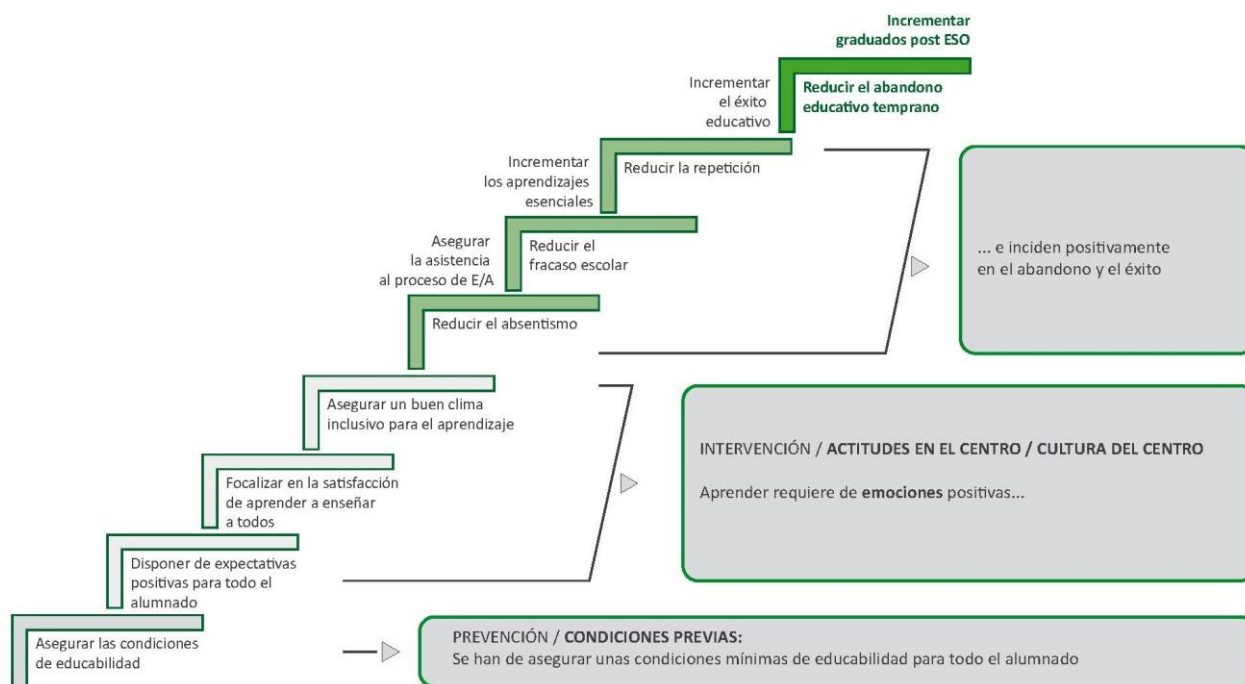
Incrementar graduados post ESO

Incrementar el éxito educativo

Reducir el abandono educativo temprano

Incrementar los aprendizajes esenciales

Reducir la repetición

Asegurar la asistencia al proceso de E/A

Reducir el fracaso escolar

Reducir el absentismo

... e inciden positivamente en el abandono y el éxito

Asegurar un buen clima inclusivo para el aprendizaje

Focalizar en la satisfacción de aprender a enseñar a todos

INTERVENCIÓN / **ACTITUDES EN EL CENTRO / CULTURA DEL CENTRO**

Aprender requiere de **emociones** positivas...

Disponer de expectativas positivas para todo el alumnado

Asegurar las condiciones de educabilidad

PREVENCIÓN / **CONDICIONES PREVIAS:**
Se han de asegurar unas condiciones mínimas de educabilidad para todo el alumnado